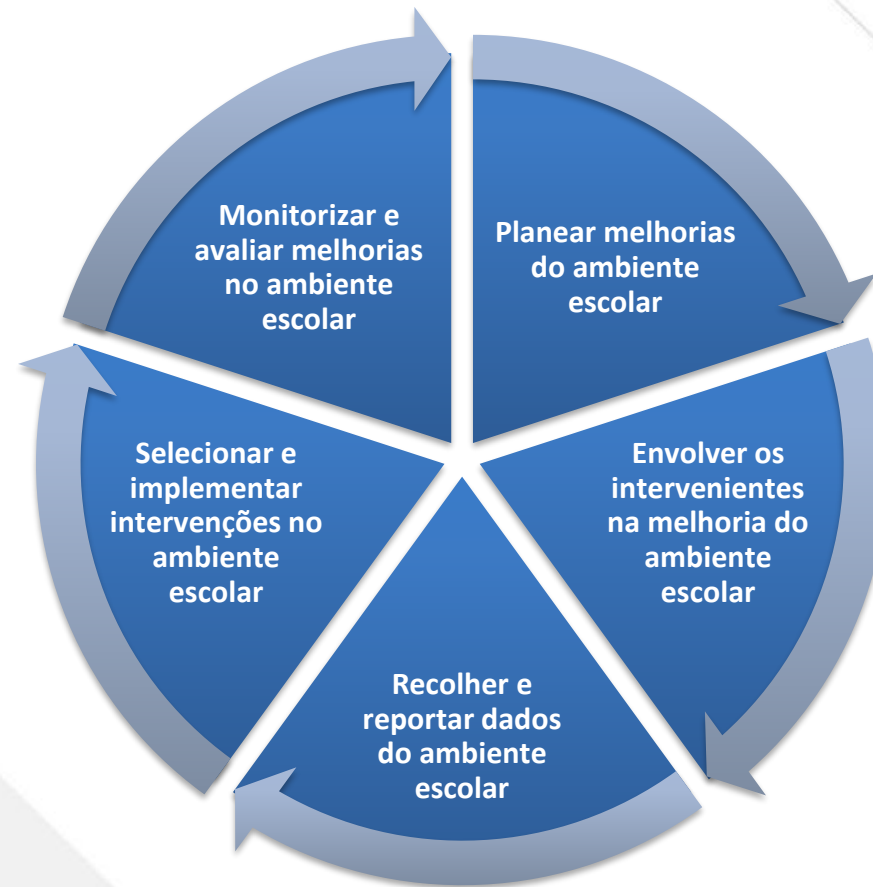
Planear melhorias do ambiente escolar

Envolver os intervenientes na melhoria do ambiente escolar

Recolher e reportar dados do ambiente escolar

Selecionar e implementar intervenções no ambiente escolar

Monitorizar e avaliar melhorias no ambiente escolar